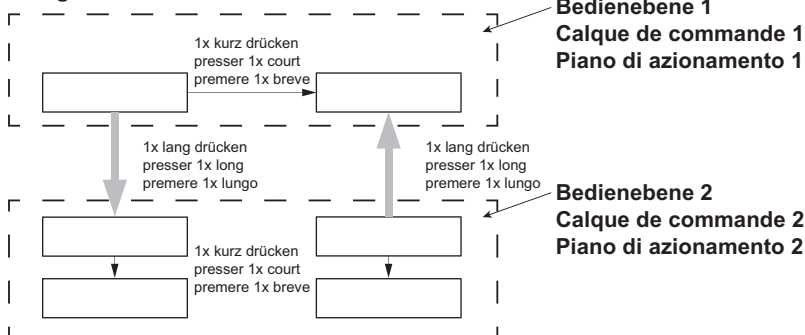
Bedienebene 1
Calque de commande 1
Piano di azionamento 1

1x kurz drücken
presser 1x court
premere 1x breve

1x lang drücken
presser 1x long
premere 1x lungo

1x lang drücken
presser 1x long
premere 1x lungo

Bedienebene 2
Calque de commande 2
Piano di azionamento 2

1x kurz drücken
presser 1x court
premere 1x breve